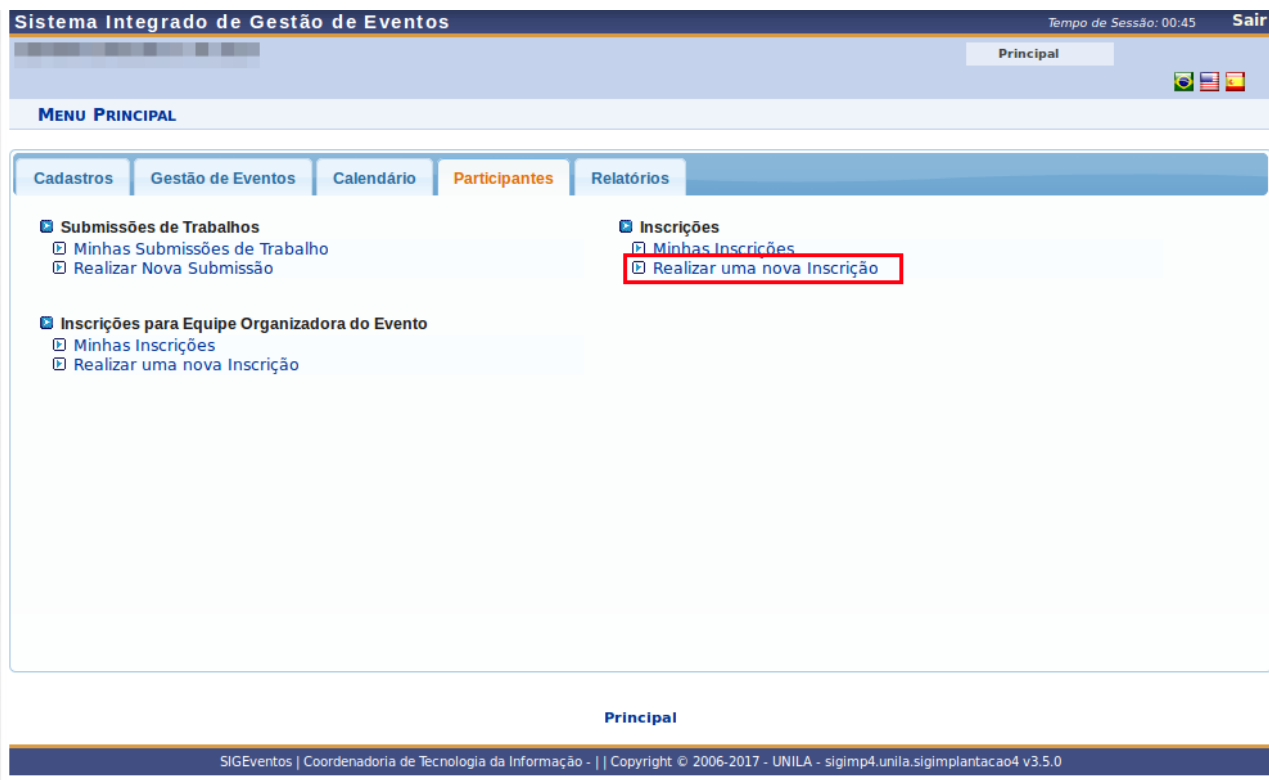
Sistema Integrado de Gestão de Eventos

Tempo de Sessão: 00:45

Sair

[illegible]

Principal

MENU PRINCIPAL

Cadastros | Gestão de Eventos | Calendário | Participantes | Relatórios

Submissões de Trabalhos
Minhas Submissões de Trabalho
Realizar Nova Submissão

Inscrições para Equipe Organizadora do Evento
Minhas Inscrições
Realizar uma nova Inscrição

Inscrições
Minhas Inscrições
Realizar uma nova Inscrição

Principal

SIGEventos | Coordenadoria de Tecnologia da Informação - | | Copyright © 2006-2017 - UNILA - sigimp4.unila.sigimplantacao4 v3.5.0